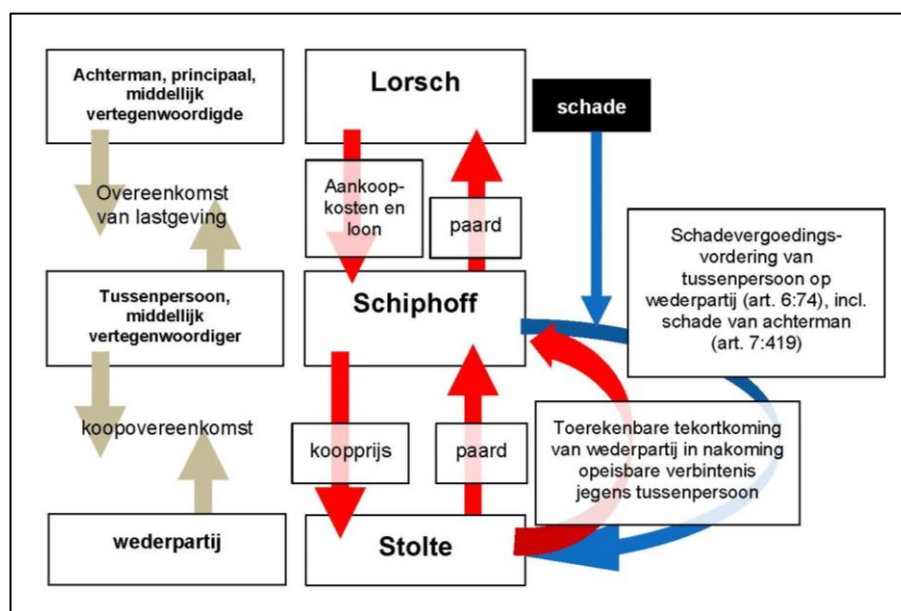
Achterman, principaal, middellijk vertegenwoordigde

Lorsch

schade

Overeenkomst van lastgeving

Aankoopkosten en loon

paard

Schadevergoedingsvordering van tussenpersoon op wederpartij (art. 6:74), incl. schade van achterman (art. 7:419)

Tussenpersoon, middellijk vertegenwoordiger

Schiphoff

koopovereenkomst

koopprijs

paard

Toerekenbare tekortkoming van wederpartij in nakoming opeisbare verbintenis jegens tussenpersoon

wederpartij

Stolte